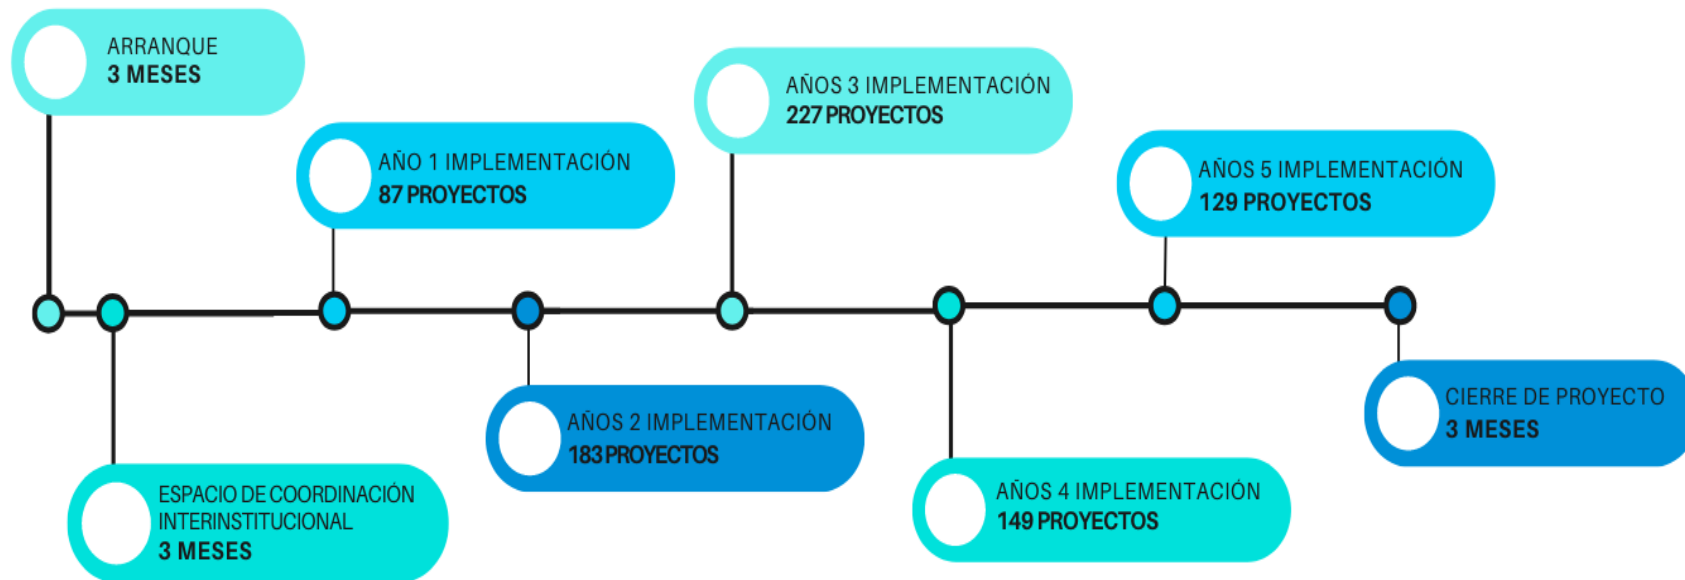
ARRANQUE
3 MESES

ESPACIO DE COORDINACIÓN INTERINSTITUCIONAL
3 MESES

AÑO 1 IMPLEMENTACIÓN
87 PROYECTOS

AÑOS 2 IMPLEMENTACIÓN
183 PROYECTOS

AÑOS 3 IMPLEMENTACIÓN
227 PROYECTOS

AÑOS 4 IMPLEMENTACIÓN
149 PROYECTOS

AÑOS 5 IMPLEMENTACIÓN
129 PROYECTOS

CIERRE DE PROYECTO
3 MESES